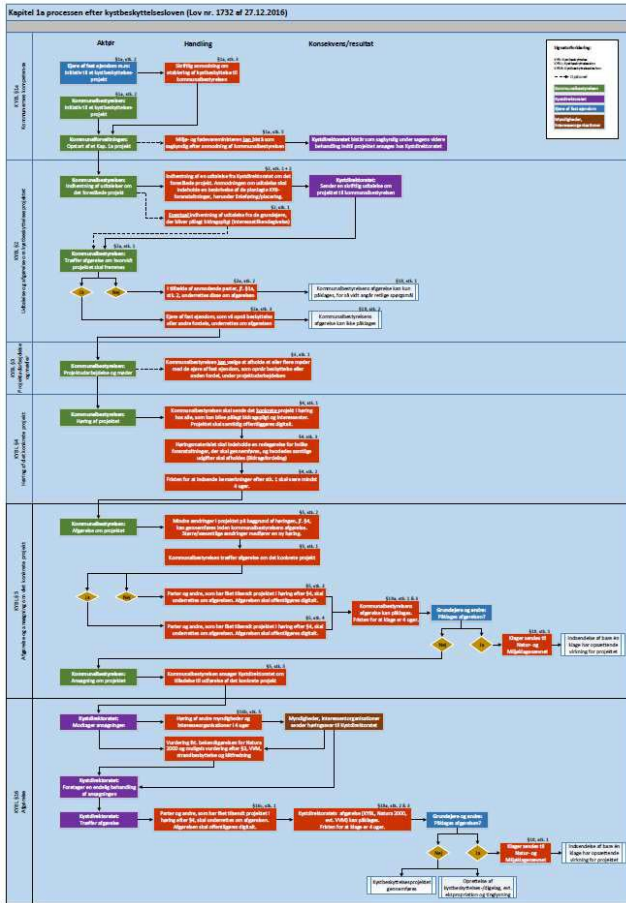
Kapitel 1a processen efter kystbeskyttelsesloven (Lov nr. 1732 af 27.12.2016)

Aktør

Handling

Konsekvens/resultat

KYBL §1a Kommunalbestyrelsen

§1a, stk. 2
Ejere af fast ejendom m.m: Initiativ til kystbeskyttelses-projekt

§1a, stk. 3
Skriftlig anmodning om etablering af kystbeskyttelse til kommunalbestyrelsen

§1a, stk. 1
Kommunalbestyrelsen: Initiativ til kystbeskyttelses-projekt

Kommunalbestyrelsen: Optræ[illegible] af Kap. 1a projekt

§1a, stk. 5
Miljø- og fødevareministeren kan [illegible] kommunalbestyrelsen

Kystdirektoratet bistår som sagkyndig under sagens videre behandling indtil projektet antages hos Kystdirektoratet

KYBL §2 Udarbejdelse og fremlæggelse af projekt

§2, stk. 1 + 2
Kommunalbestyrelsen: Indhentning af udtalelser om det foreslåede projekt

Indhentning af en udtalelse fra Kystdirektoratet om det foreslåede projekt. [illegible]

Kystdirektoratet: Sender en skriftlig udtalelse om projektet til kommunalbestyrelsen

§2, stk. 1
Eventuel indhentning af udtalelse fra de grundejere, der bliver pålagt bidragspligt (interessentlisteudgivelse)

§2a, stk. 1
Kommunalbestyrelsen: Træffer afgørelse om hvorvidt projektet skal fremmes

Ja

Nej

§2a, stk. 2
Tilbøde af samtlige parter, jf. §1a, stk. 2, underrettes disse om afgørelsen

§18, stk. 1
Kommunalbestyrelsens afgørelse kan kun påklages, for så vidt angår retlige spørgsmål

§2a, stk. 3
Ejere af fast ejendom, som vil opnå beskyttelse eller andre fordele, underrettes om afgørelsen

§18, stk. 1
Kommunalbestyrelsens afgørelse kan ikke påklages

KYBL §3 Projektudarbejdelse og møder

§3, stk. 1
Kommunalbestyrelsen: Projektudarbejdelse og møder

Kommunalbestyrelsen kan indkalde et offentligt møde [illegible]

KYBL §4 Høring af det foreslåede projekt

§4, stk. 1
Kommunalbestyrelsen: Høring af projekt

Kommunalbestyrelsen skal sende det foreslåede projekt i høring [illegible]. Projektet skal samtidig offentliggøres digitalt.

§4, stk. 2
Høringsmaterialet skal indeholde en redegørelse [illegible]

§4, stk. 3
Fristen for at indsende bemærkninger efter stk. 1 skal være mindst 4 uger.

KYBL §5 Afgørelse og vedtagelse af det foreslåede projekt

§5, stk. 1
Kommunalbestyrelsen: Afgørelse om projekt

Mindre ændringer i projektet på baggrund af høringen, jf. §4, kan gennemføres inden kommunalbestyrelsens afgørelse. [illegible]

§5, stk. 2
Kommunalbestyrelsen træffer afgørelse om det foreslåede projekt

Ja

Nej

§5, stk. 3
Parter og andre, som har fået tilsendt projektet i høring efter §4, skal underrettes om afgørelsen. Afgørelsen skal offentliggøres digitalt.

§18a, stk. 2 & 3
Kommunalbestyrelsens afgørelse kan påklages. Fristen for at klage er 4 uger.

Grundejere og andre: Påklager afgørelsen?

§5, stk. 4
Parter og andre, som har fået tilsendt projektet i høring efter §4, skal underrettes om afgørelsen. Afgørelsen skal offentliggøres digitalt.

Nej

Ja

§18, stk. 1
Klager sendes til Natur- og Miljøklagenævnet

Indsendelse af klage har opsættende virkning for projektet

§5, stk. 5
Kommunalbestyrelsen: Anmodning om projekt

Kommunalbestyrelsen anmoder Kystdirektoratet om tilladelse til udførelse af det foreslåede projekt

KYBL §16 Afgørelse

Kystdirektoratet: Modtager ansøgningen

§16, stk. 5
Høring af andre myndigheder og interesseorganisationer i 4 uger.

Myndigheder, interesseorganisationer sender høringssvar til Kystdirektoratet

Vurdering iht. bekendtgørelse for Natura 2000 og mulighed vurdering efter §1, VVM, strandbeskyttelse og klitfredning

Kystdirektoratet: Foretager en endelig behandling af ansøgningen

§16, stk. 1
Kystdirektoratet: Træffer afgørelse

Parter og andre, som har fået tilsendt projektet i høring efter §4, skal underrettes om afgørelsen. Afgørelsen skal offentliggøres digitalt.

§18a, stk. 2 & 3
Kystdirektoratets afgørelse (KYBL, Natura 2000, evt. VVM) kan påklages. Fristen for at klage er 4 uger.

Grundejere og andre: Påklager afgørelsen?

Nej

Ja

§18, stk. 1
Klager sendes til Natur- og Miljøklagenævnet

Indsendelse af klage har opsættende virkning for projektet

Kystbeskyttelsesprojektet gennemføres

Ophævelse af kystbeskyttelses tilgang, evt. ekspropriation og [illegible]

Signaturforklaring:

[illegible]

Kommunalbestyrelsen

Kystdirektoratet

Ejere af fast ejendom

Myndigheder, interesseorganisationer